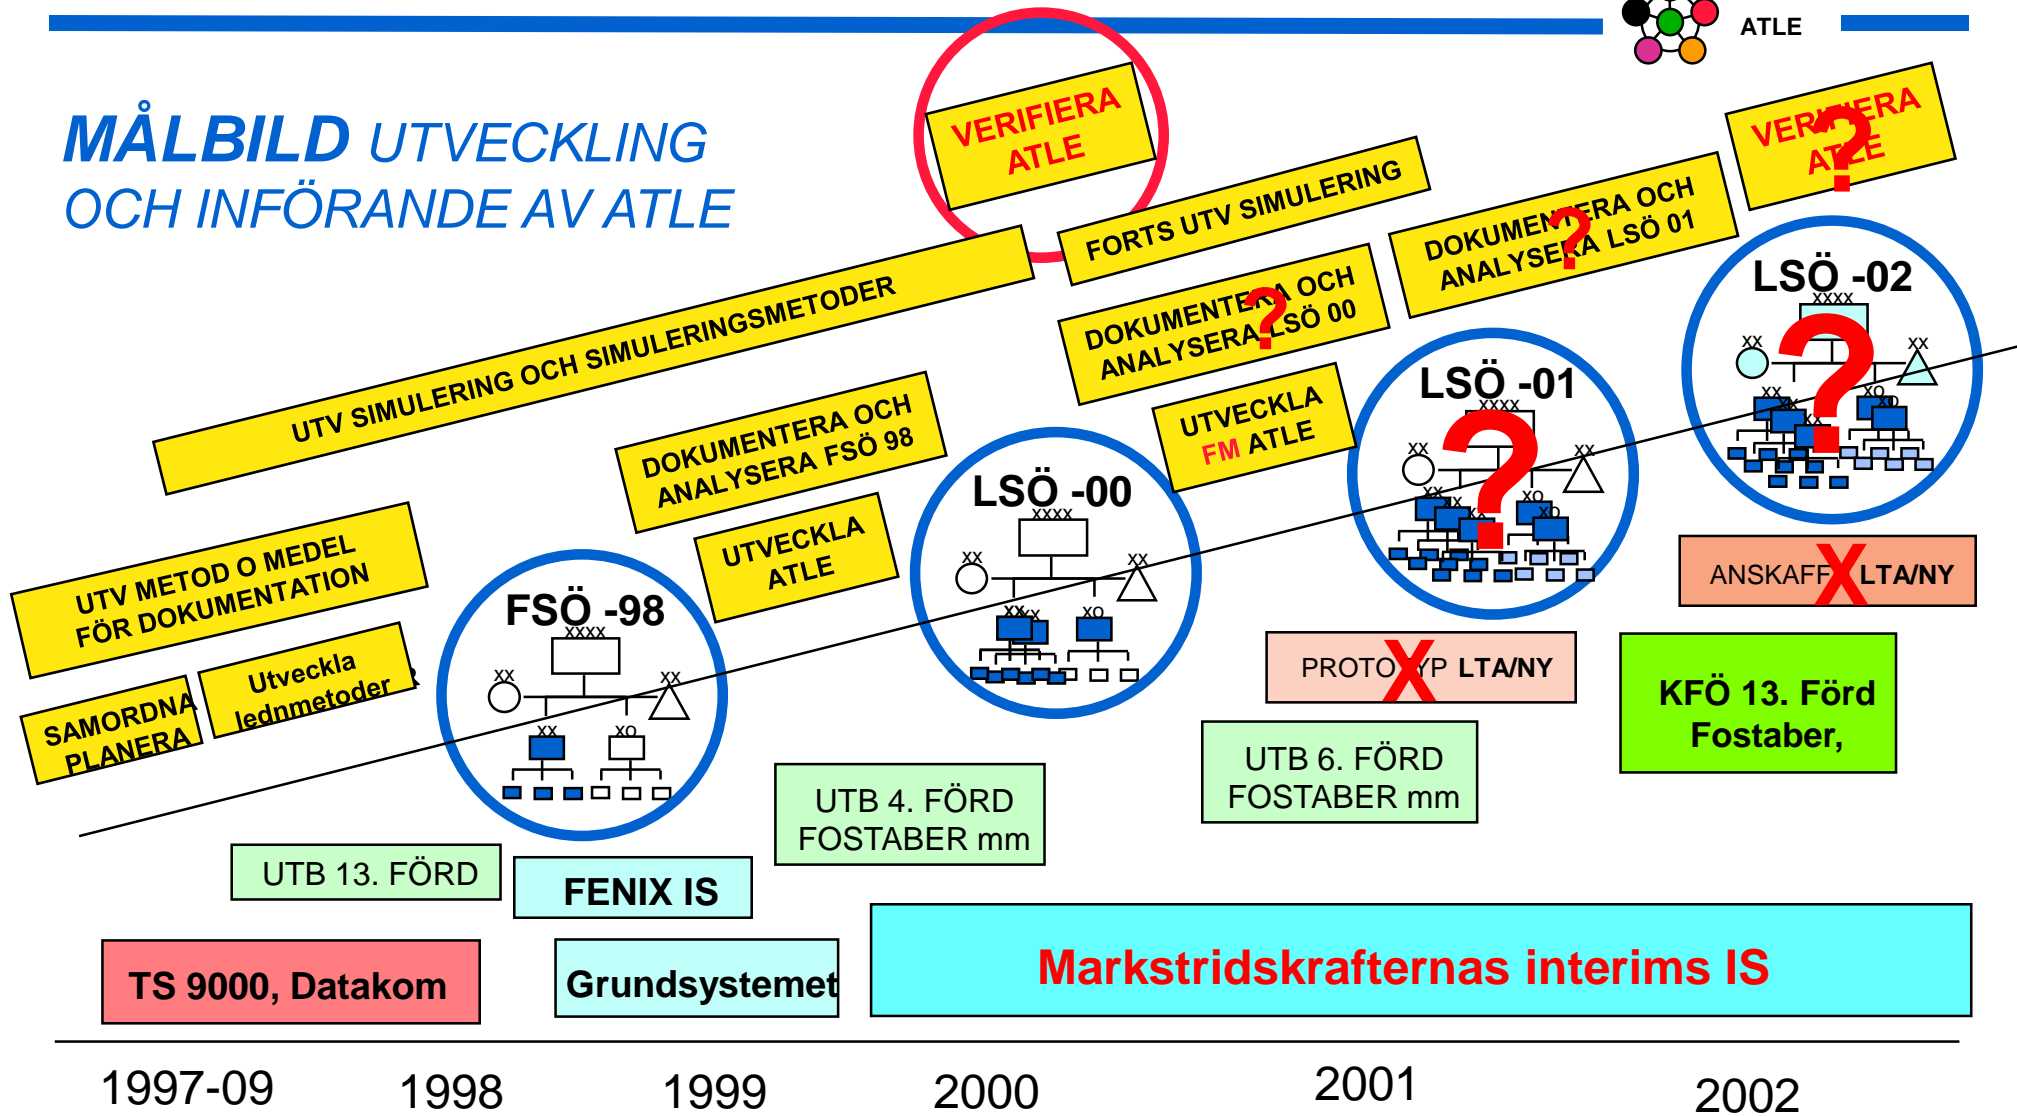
ATLE

MÅLBILD UTVECKLING OCH INFÖRANDE AV ATLE

VERIFIERA ATLE

FORTS UTV SIMULERING

VERIFIERA ATLE

DOKUMENTERA OCH ANALYSERA LSÖ 01

UTV SIMULERING OCH SIMULERINGSMETODER

DOKUMENTERA OCH ANALYSERA LSÖ 00

LSÖ -02

LSÖ -01

UTVECKLA FM ATLE

DOKUMENTERA OCH ANALYSERA FSÖ 98

LSÖ -00

UTVECKLA ATLE

UTV METOD O MEDEL FÖR DOKUMENTATION

FSÖ -98

Utveckla ledn metoder

SAMORDNA PLANERA

ANSKAFF LTA/NY

PROTOTYP LTA/NY

KFÖ 13. Förd Fostaber,

UTB 6. FÖRD FOSTABER mm

UTB 4. FÖRD FOSTABER mm

UTB 13. FÖRD

FENIX IS

TS 9000, Datakom

Grundsystemet

Markstridskrafternas interims IS

1997-09 1998 1999 2000 2001 2002